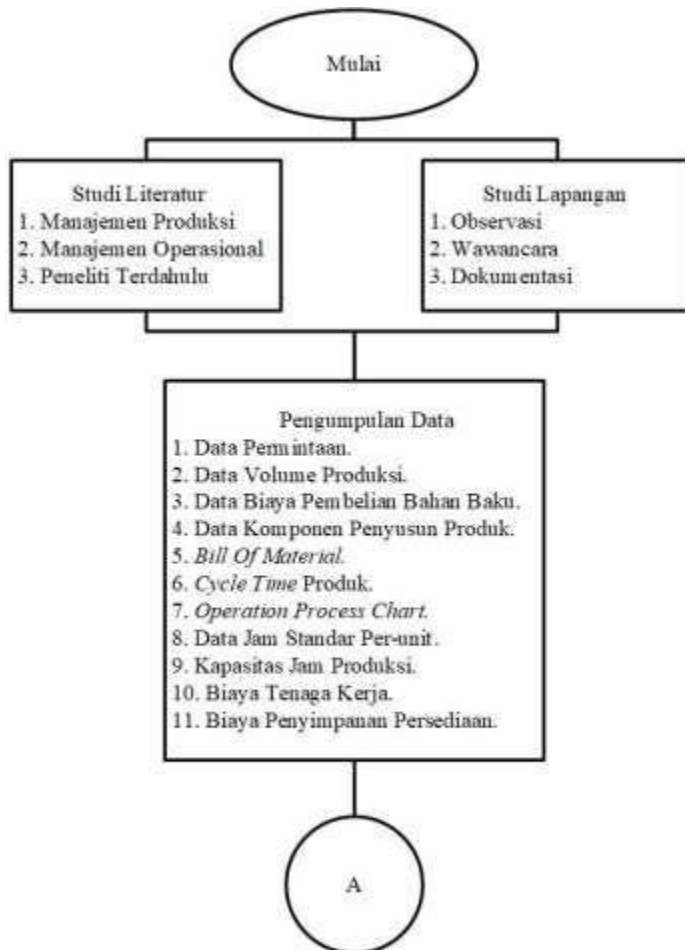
Mulai

Studi Literatur
1. Manajemen Produksi
2. Manajemen Operasional
3. Peneliti Terdahulu

Studi Lapangan
1. Observasi
2. Wawancara
3. Dokumentasi

Pengumpulan Data
1. Data Permintaan.
2. Data Volume Produksi.
3. Data Biaya Pembelian Bahan Baku.
4. Data Komponen Penyusun Produk.
5. Bill Of Material.
6. Cycle Time Produk.
7. Operation Process Chart.
8. Data Jam Standar Per-unit.
9. Kapasitas Jam Produksi.
10. Biaya Tenaga Kerja.
11. Biaya Penyimpanan Persediaan.

A